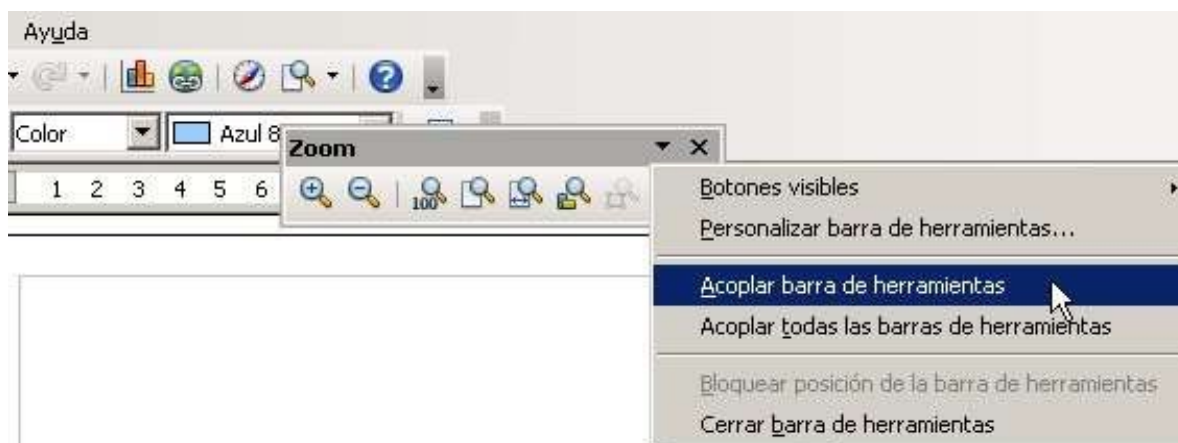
Ayuda

Color

Azul 8

Zoom

1 2 3 4 5 6

Botones visibles

Personalizar barra de herramientas...

Acoplar barra de herramientas

Acoplar todas las barras de herramientas

Bloquear posición de la barra de herramientas

Cerrar barra de herramientas